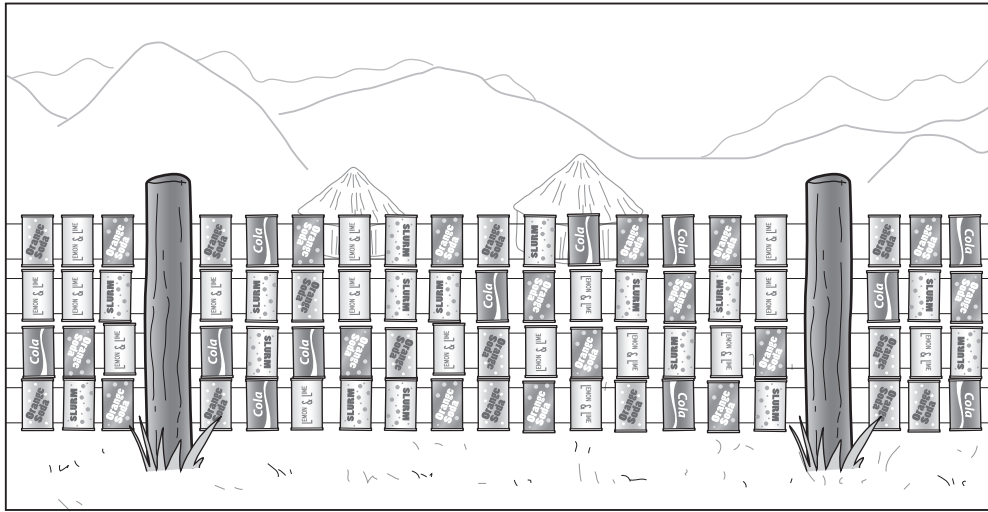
Orange Soda
LEMON & LIME
Orange Soda
Orange Soda
Cola
Orange Soda
LEMON & LIME
SLURM
Orange Soda
Orange Soda
SLURM
Cola
Orange Soda
Cola
Orange Soda
LEMON & LIME
Orange Soda
Orange Soda
Cola

LEMON & LIME
LEMON & LIME
SLURM
LEMON & LIME
SLURM
Orange Soda
LEMON & LIME
SLURM
SLURM
Cola
Orange Soda
LEMON & LIME
SLURM
Orange Soda
SLURM
Orange Soda
Cola
SLURM
Orange Soda

Cola
Orange Soda
LEMON & LIME
Cola
SLURM
Cola
Orange Soda
Orange Soda
Orange Soda
Orange Soda
Orange Soda
LEMON & LIME
LEMON & LIME
SLURM
LEMON & LIME
Orange Soda
Orange Soda
LEMON & LIME
SLURM

Orange Soda
SLURM
Orange Soda
Orange Soda
Cola
LEMON & LIME
SLURM
SLURM
Orange Soda
Orange Soda
Orange Soda
LEMON & LIME
Orange Soda
Cola
Orange Soda
SLURM
Orange Soda
Orange Soda
Cola